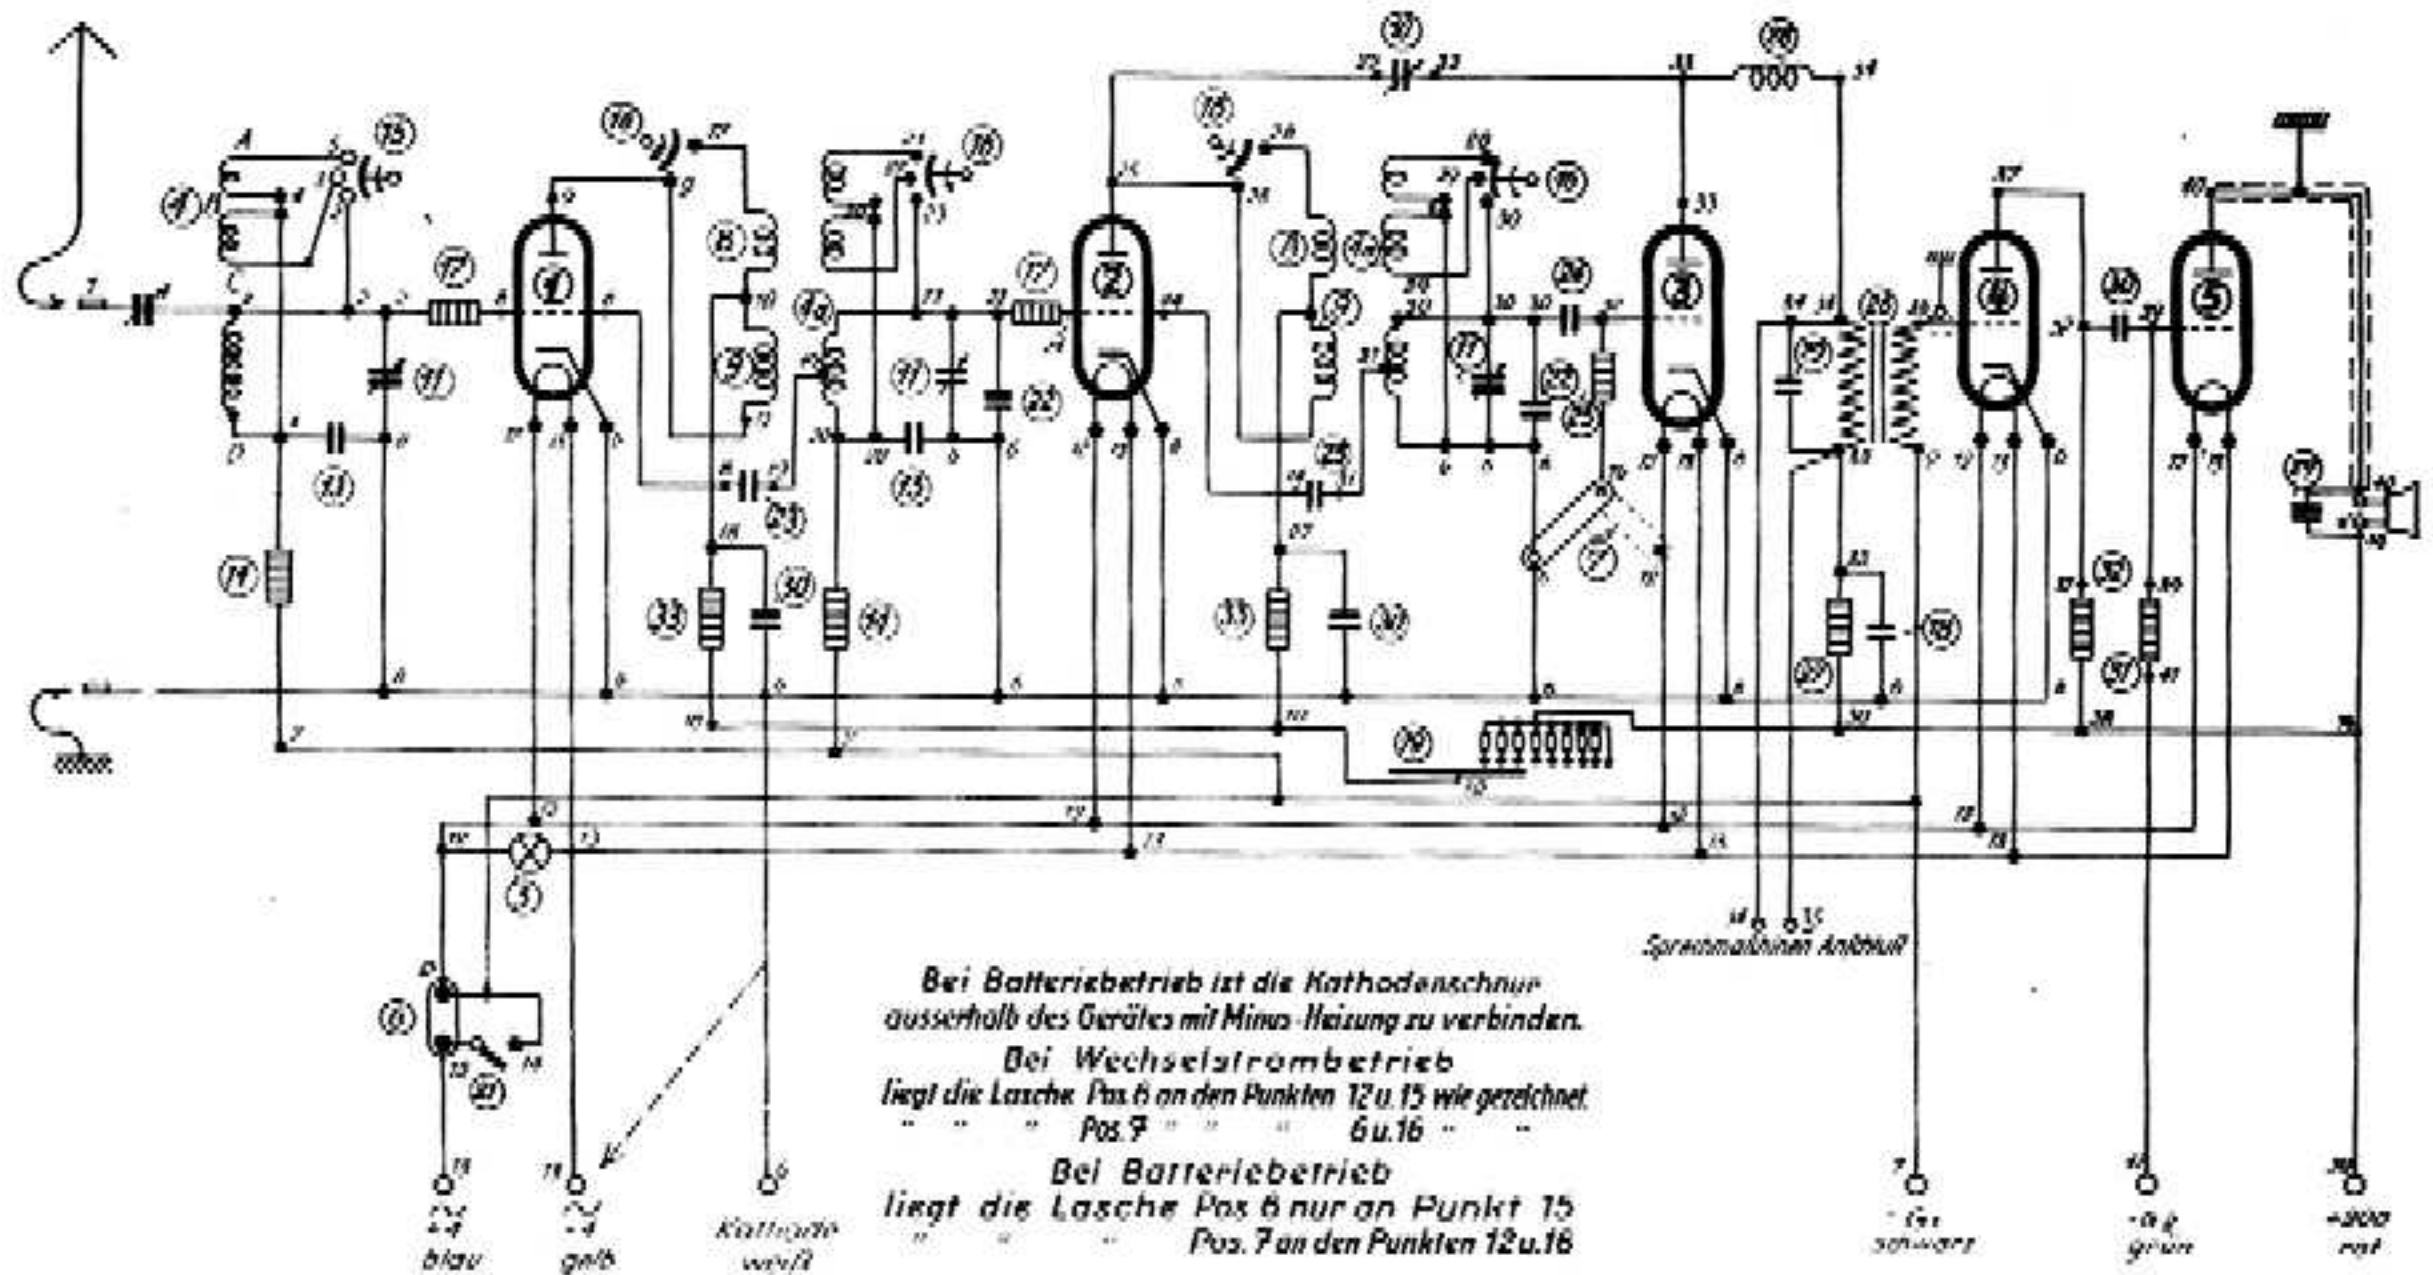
Bei Batteriebetrieb ist die Kathodenschnur ausserhalb des Gerätes mit Minus-Heizung zu verbinden.

Bei Wechselstrombetrieb liegt die Lasche Pos. 6 an den Punkten 12 u. 15 wie gezeichnet
" " " Pos. 7 " " " 6 u. 16 " "

Bei Batteriebetrieb liegt die Lasche Pos. 6 nur an Punkt 15
" " " Pos. 7 an den Punkten 12 u. 16

Sprechmaschinen Anschluß

blau
gelb
Kathode weiß
schwarz
grün
rot

A
B
C
D
(1)
(2)
(3)
(4)
(5)
(6)
(7)
(8)
(9)
(10)
(11)
(12)
(13)
(14)
(15)
(16)
(17)
(18)
(19)
(20)
(21)
(22)
(23)
(24)
(25)
(26)
(27)
(28)
(29)
(30)
(31)
(32)
(33)
(34)
(35)
(36)
(37)
(38)
(39)
(40)
(41)